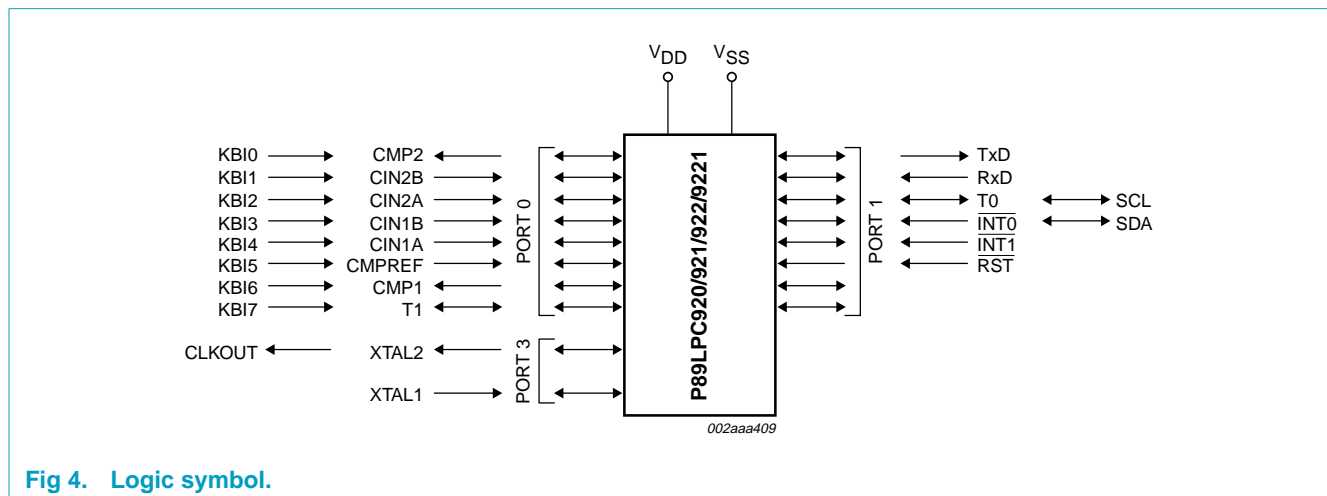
$V_{DD}$ $V_{SS}$

KBI0 CMP2
KBI1 CIN2B
KBI2 CIN2A
KBI3 CIN1B
KBI4 CIN1A
KBI5 CMPREF
KBI6 CMP1
KBI7 T1

PORT 0

CLKOUT XTAL2
XTAL1

PORT 3

P89LPC920/921/922/9221

PORT 1

TxD
RxD
T0 SCL
$\overline{INT0}$ SDA
$\overline{INT1}$
$\overline{RST}$

002aaa409

Fig 4. Logic symbol.